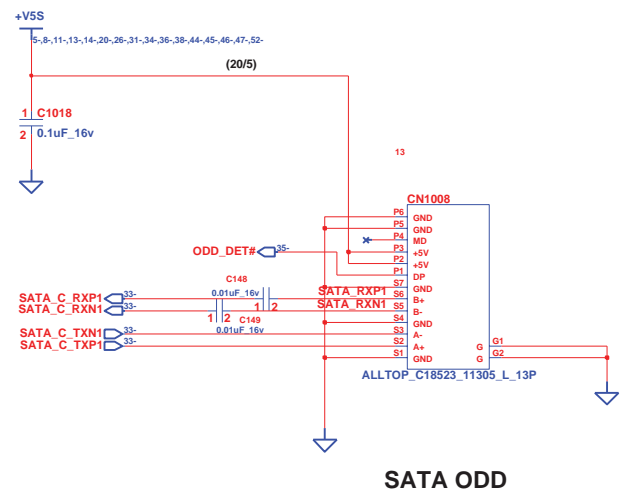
+V5S
5-,8-,11-,13-,14-,20-,26-,31-,34-,36-,38-,44-,45-,46-,47-,52-

(20/5)

1 C1018
2 0.1uF_16v

13

CN1008
P6 GND
P5 GND
P4 MD
P3 +5V
P2 +5V
P1 DP
S7 GND
S6 B+
S5 B-
S4 GND
S3 A-
S2 A+
S1 GND
G G1
G G2
ALLTOP_C18523_11305_L_13P

ODD_DET# 35-

C148
0.01uF_16v
SATA_C_RXP1 33-
SATA_C_RXN1 33-
1 2
1 2
C149
0.01uF_16v
SATA_RXP1
SATA_RXN1
SATA_C_TXN1 33-
SATA_C_TXP1 33-

SATA ODD